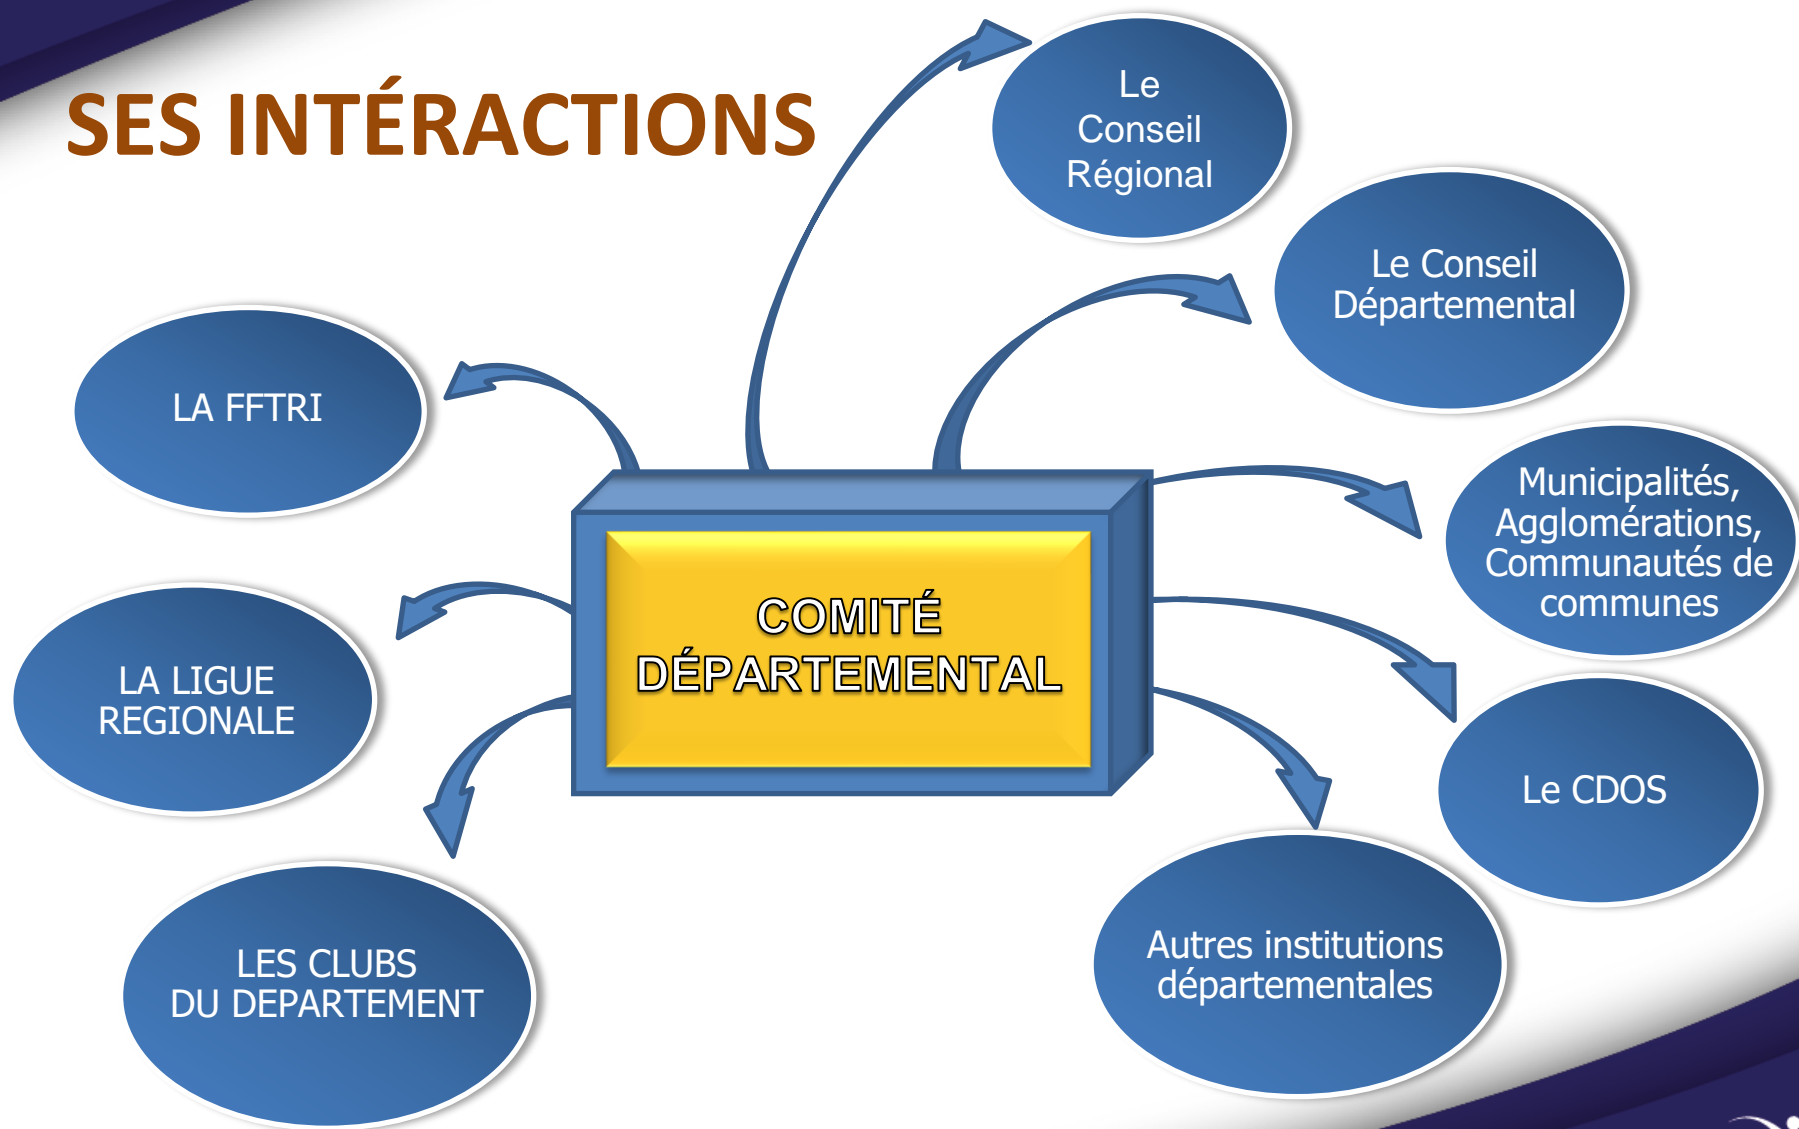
SES INTÉRACTIONS

COMITÉ DÉPARTEMENTAL

Le Conseil Régional

Le Conseil Départemental

LA FFTRI

Municipalités, Agglomérations, Communautés de communes

LA LIGUE REGIONALE

Le CDOS

LES CLUBS DU DEPARTEMENT

Autres institutions départementales